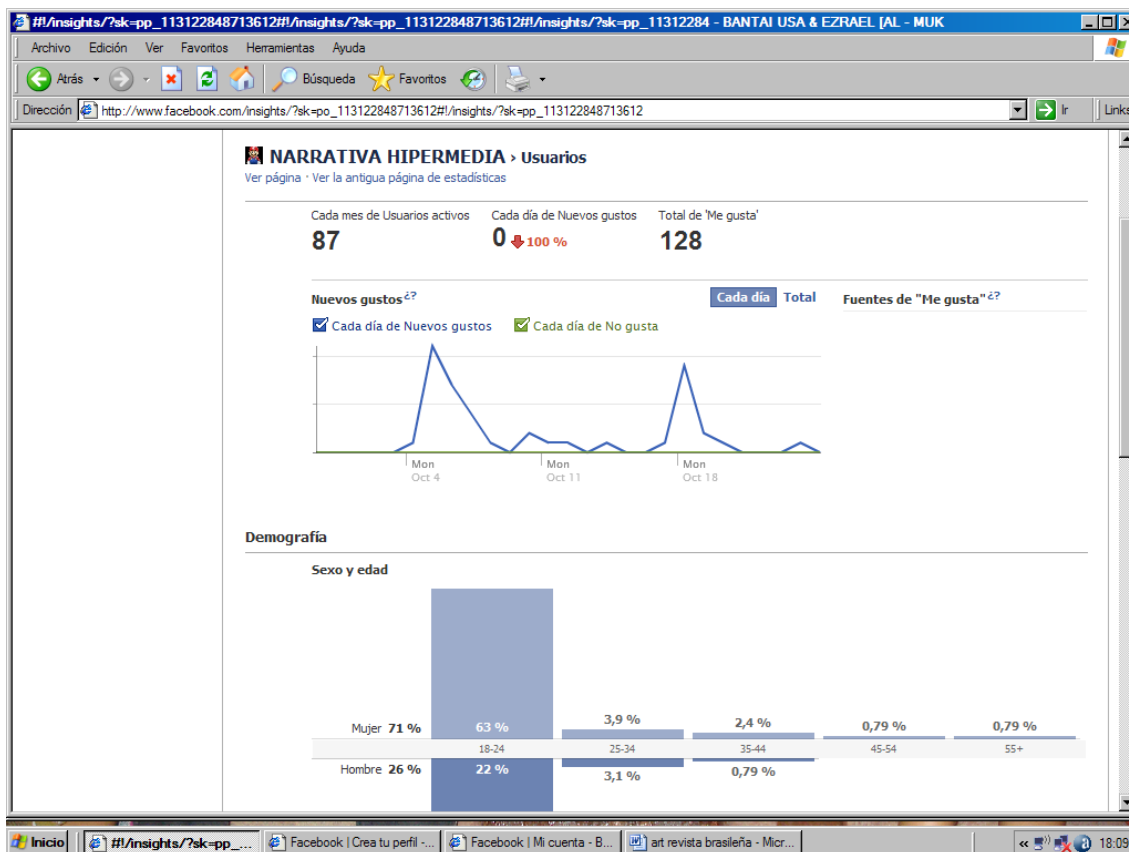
#!/insights/?sk=pp_113122848713612#!/insights/?sk=pp_113122848713612#!/insights/?sk=pp_11312284 - BANTAI USA & EZRAEL [AL - MUK

Archivo Edición Ver Favoritos Herramientas Ayuda

Atrás Búsqueda Favoritos

Dirección http://www.facebook.com/insights/?sk=po_113122848713612#!/insights/?sk=pp_113122848713612 Ir Links

NARRATIVA HIPERMEDIA › Usuarios
Ver página · Ver la antigua página de estadísticas

Cada mes de Usuarios activos
87

Cada día de Nuevos gustos
0 100 %

Total de 'Me gusta'
128

Nuevos gustos ¿?

Cada día Total

Fuentes de "Me gusta" ¿?

Cada día de Nuevos gustos Cada día de No gusta

Mon Oct 4
Mon Oct 11
Mon Oct 18

Demografía

Sexo y edad

| | 18-24 | 25-34 | 35-44 | 45-54 | 55+ |
|---|---|---|---|---|---|
| Mujer 71 % | 63 % | 3,9 % | 2,4 % | 0,79 % | 0,79 % |
| Hombre 26 % | 22 % | 3,1 % | 0,79 % | | |

Inicio #!/insights/?sk=pp_... Facebook | Crea tu perfil -... Facebook | Mi cuenta - B... art revista brasileña - Micr... 18:09